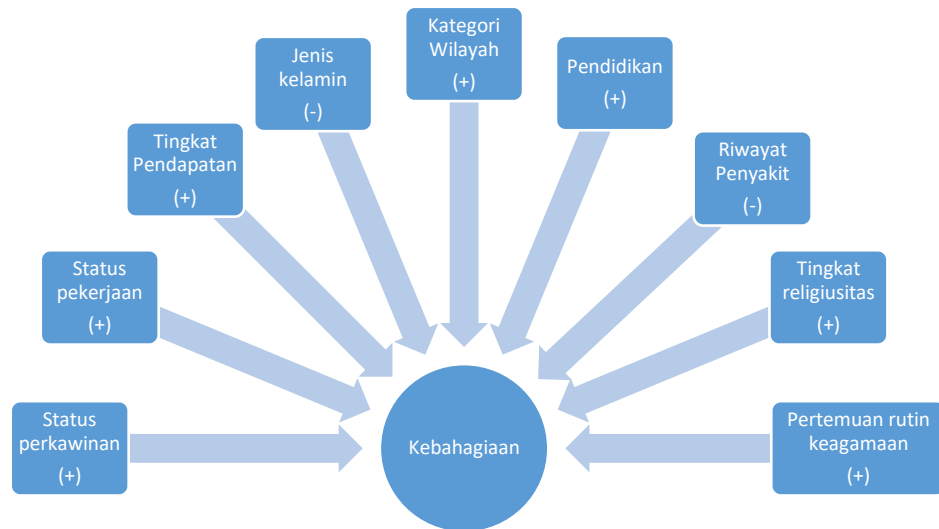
Kategori Wilayah (+)

Jenis kelamin (-)

Pendidikan (+)

Tingkat Pendapatan (+)

Riwayat Penyakit (-)

Status pekerjaan (+)

Tingkat religiusitas (+)

Status perkawinan (+)

Kebahagiaan

Pertemuan rutin keagamaan (+)